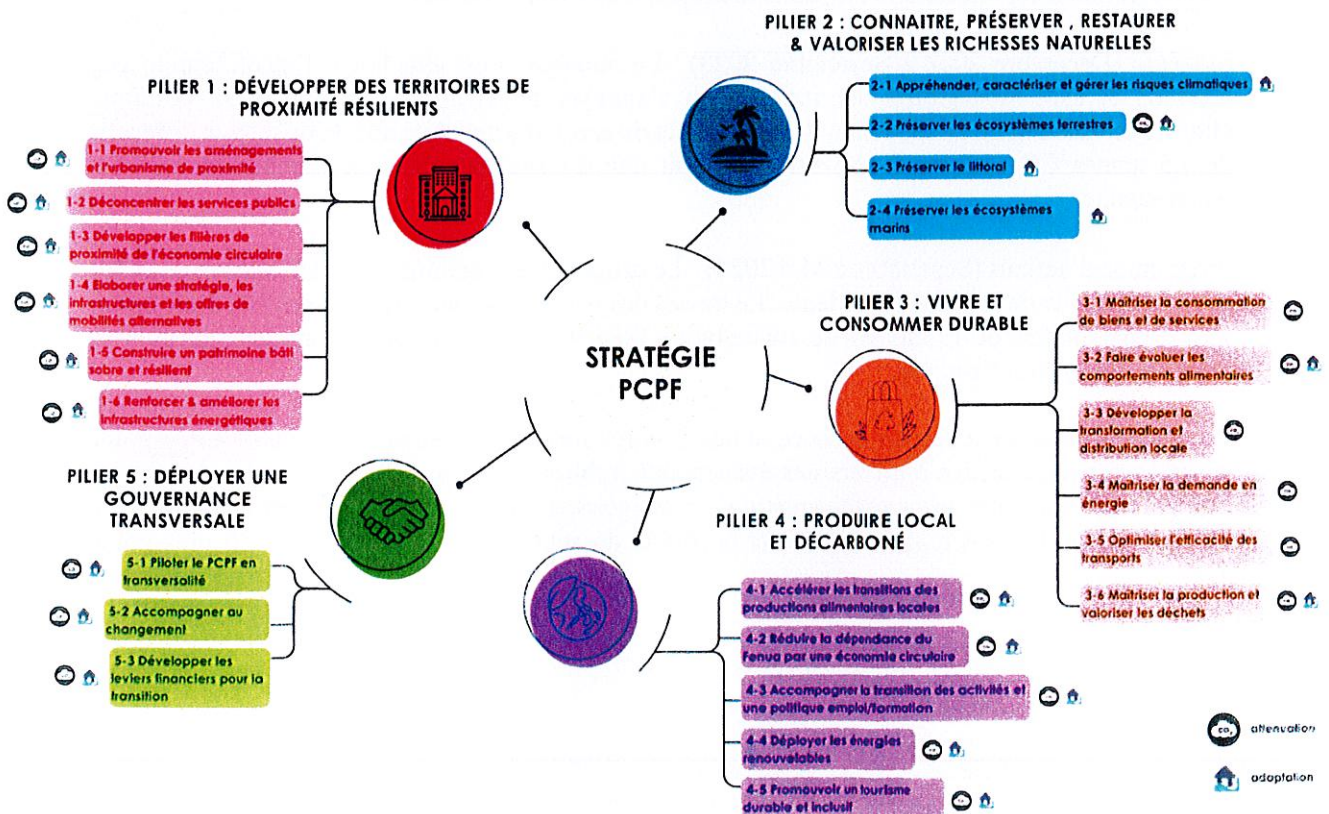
PILIER 2 : CONNAITRE, PRÉSERVER , RESTAURER & VALORISER LES RICHESSES NATURELLES

2-1 Appréhender, caractériser et gérer les risques climatiques

2-2 Préserver les écosystèmes terrestres

2-3 Préserver le littoral

2-4 Préserver les écosystèmes marins

PILIER 1 : DÉVELOPPER DES TERRITOIRES DE PROXIMITÉ RÉSILIENTS

1-1 Promouvoir les aménagements et l'urbanisme de proximité

1-2 Déconcentrer les services publics

1-3 Développer les filières de proximité de l'économie circulaire

1-4 Elaborer une stratégie, les infrastructures et les offres de mobilités alternatives

1-5 Construire un patrimoine bâti sobre et résilient

1-6 Renforcer & améliorer les infrastructures énergétiques

STRATÉGIE PCPF

PILIER 3 : VIVRE ET CONSOMMER DURABLE

3-1 Maîtriser la consommation de biens et de services

3-2 Faire évoluer les comportements alimentaires

3-3 Développer la transformation et distribution locale

3-4 Maitriser la demande en énergie

3-5 Optimiser l'efficacité des transports

3-6 Maitriser la production et valoriser les déchets

PILIER 5 : DÉPLOYER UNE GOUVERNANCE TRANSVERSALE

5-1 Piloter le PCPF en transversalité

5-2 Accompagner au changement

5-3 Développer les leviers financiers pour la transition

PILIER 4 : PRODUIRE LOCAL ET DÉCARBONÉ

4-1 Accélérer les transitions des productions alimentaires locales

4-2 Réduire la dépendance du Fenua par une économie circulaire

4-3 Accompagner la transition des activités et une politique emploi/formation

4-4 Déployer les énergies renouvelables

4-5 Promouvoir un tourisme durable et inclusif

$CO_2$ atténuation

adaptation